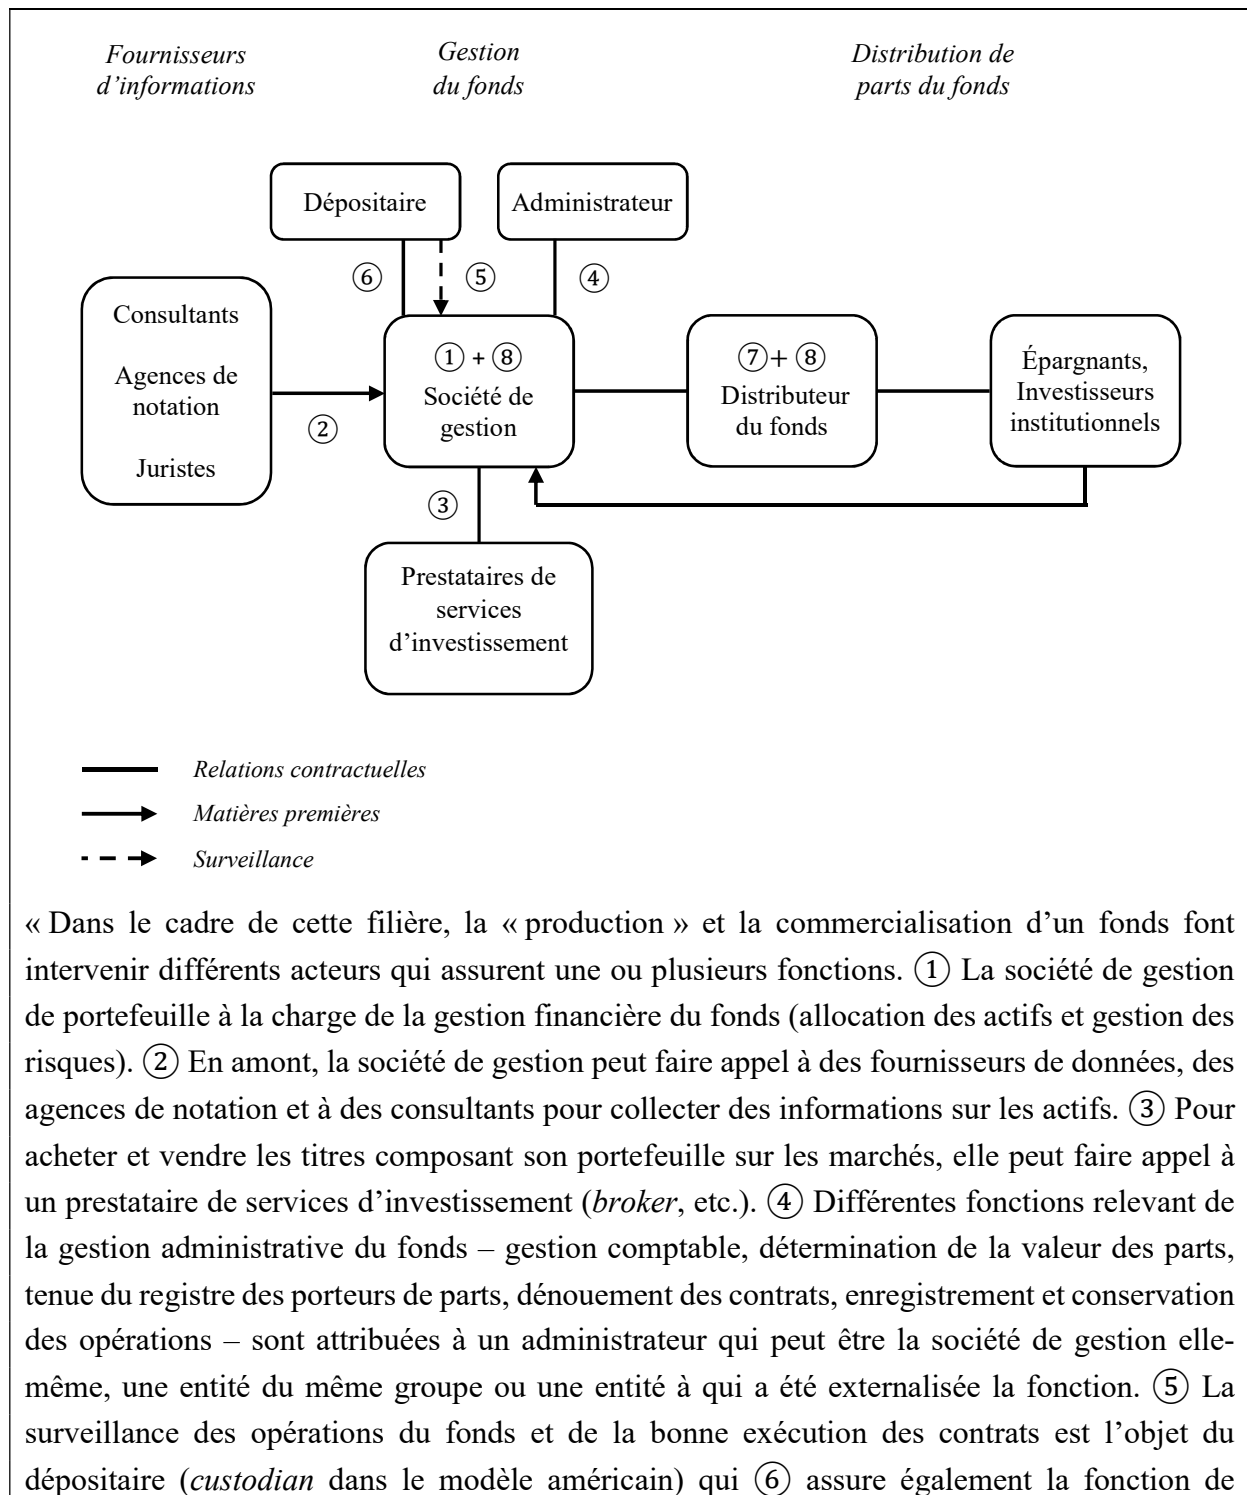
Fournisseurs d'informations

Gestion du fonds

Distribution de parts du fonds

Dépositaire

Administrateur

⑥ ⑤ ④

Consultants

Agences de notation

Juristes

②

① + ⑧
Société de gestion

⑦+ ⑧
Distributeur du fonds

Épargnants, Investisseurs institutionnels

③

Prestataires de services d'investissement

Relations contractuelles

Matières premières

Surveillance

« Dans le cadre de cette filière, la « production » et la commercialisation d'un fonds font intervenir différents acteurs qui assurent une ou plusieurs fonctions. ① La société de gestion de portefeuille à la charge de la gestion financière du fonds (allocation des actifs et gestion des risques). ② En amont, la société de gestion peut faire appel à des fournisseurs de données, des agences de notation et à des consultants pour collecter des informations sur les actifs. ③ Pour acheter et vendre les titres composant son portefeuille sur les marchés, elle peut faire appel à un prestataire de services d'investissement (broker, etc.). ④ Différentes fonctions relevant de la gestion administrative du fonds – gestion comptable, détermination de la valeur des parts, tenue du registre des porteurs de parts, dénouement des contrats, enregistrement et conservation des opérations – sont attribuées à un administrateur qui peut être la société de gestion elle-même, une entité du même groupe ou une entité à qui a été externalisée la fonction. ⑤ La surveillance des opérations du fonds et de la bonne exécution des contrats est l'objet du dépositaire (custodian dans le modèle américain) qui ⑥ assure également la fonction de